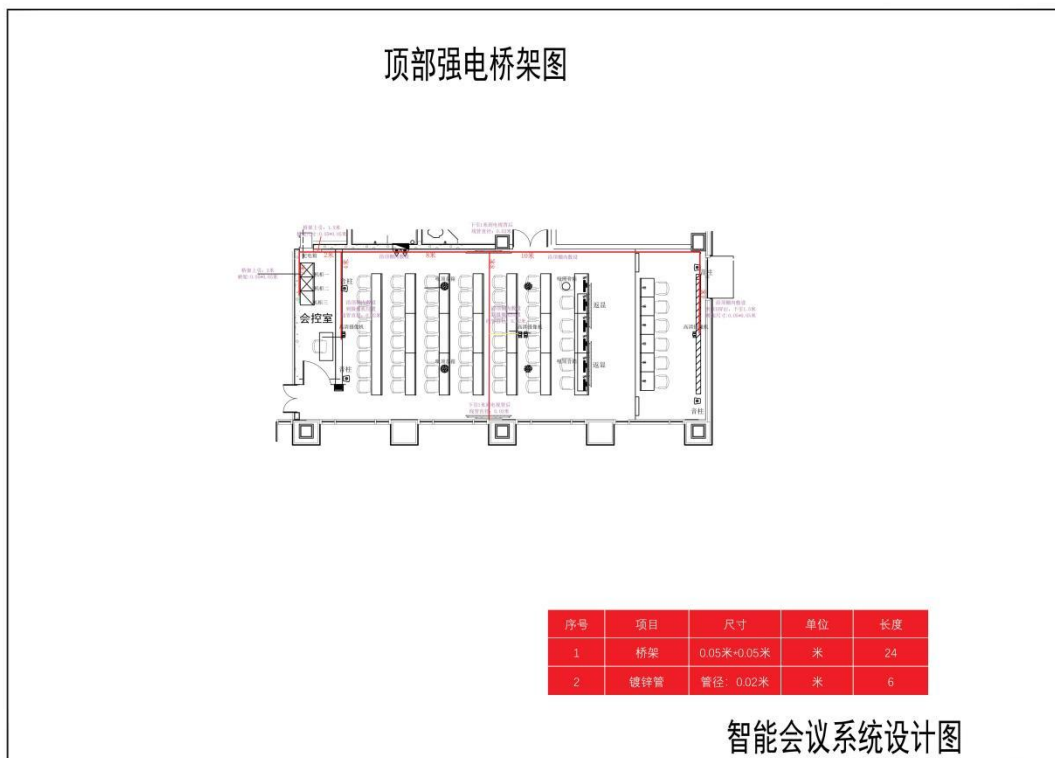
顶部强电桥架图

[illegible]

会控室

音柱

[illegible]

返显

返显

音柱

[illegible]

| 序号 | 项目 | 尺寸 | 单位 | 长度 |
|---|---|---|---|---|
| 1 | 桥架 | 0.05米*0.05米 | 米 | 24 |
| 2 | 镀锌管 | 管径：0.02米 | 米 | 6 |

智能会议系统设计图